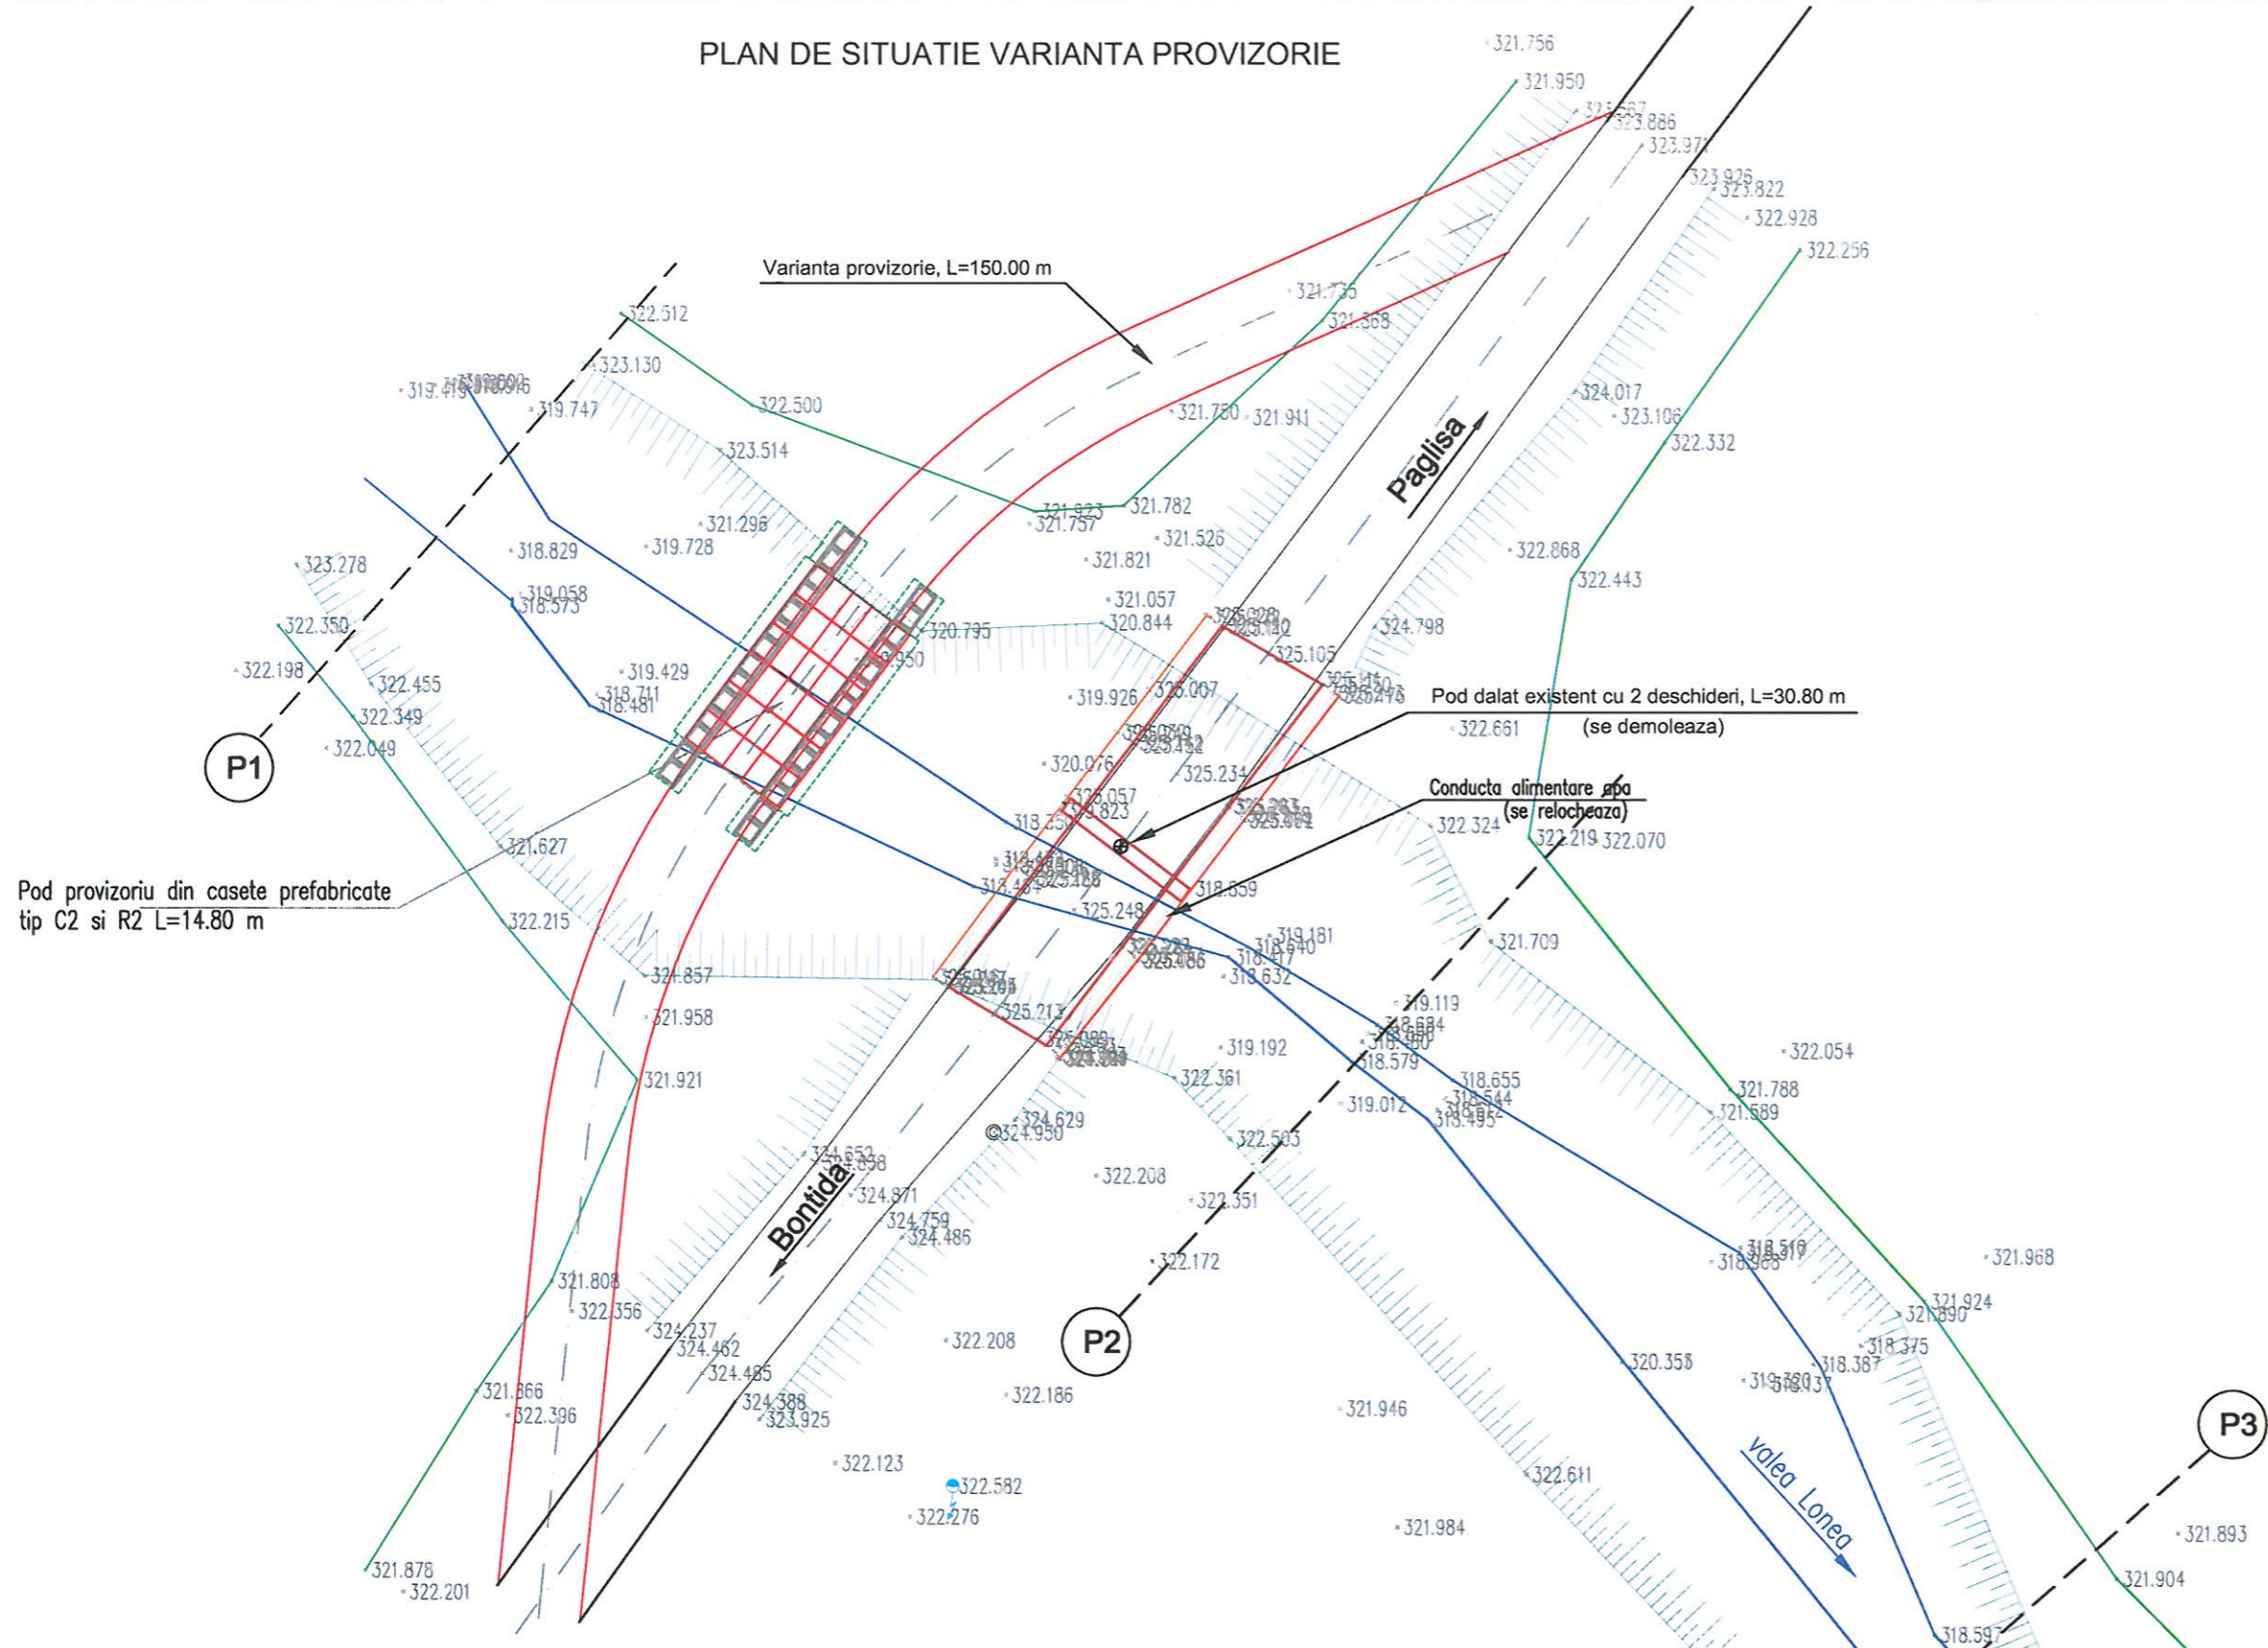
PLAN DE SITUATIE VARIANTA PROVIZORIE

Varianta provizorie, L=150.00 m

Paglisa

Pod dalat existent cu 2 deschideri, L=30.80 m
(se demoleaza)

Conducta alimentare apa
(se relocheaza)

Pod provizoriu din casete prefabricate tip C2 si R2 L=14.80 m

Bontida

valea Lonea

P1

P2

P3

321.756
321.950
323.886
323.971
323.926
323.822
322.928
322.256
321.735
321.368
322.512
323.130
319.747
322.500
323.514
321.750
321.911
324.017
323.106
322.332
321.823
321.757
321.782
321.526
321.296
318.829
319.728
321.821
322.868
323.278
319.058
318.573
321.057
320.844
322.443
322.350
320.795
324.798
325.105
322.198
319.429
318.711
318.481
319.926
325.007
322.661
322.455
322.349
322.049
320.076
325.452
325.234
325.057
319.823
318.350
322.324
322.219
322.070
321.627
318.859
325.248
319.181
318.640
318.417
318.632
322.215
321.709
321.857
325.213
321.958
319.119
318.684
318.579
319.192
322.054
321.921
322.361
318.655
318.544
318.495
319.012
321.788
321.589
324.629
324.950
322.503
324.652
324.858
324.871
322.208
322.351
324.759
324.486
322.172
318.510
318.965
321.968
321.808
322.356
324.237
324.462
324.485
322.208
321.924
321.890
318.375
318.387
320.358
321.866
322.396
324.388
323.925
322.186
321.946
322.123
322.582
322.276
322.611
321.984
321.893
321.878
322.201
321.904
318.597